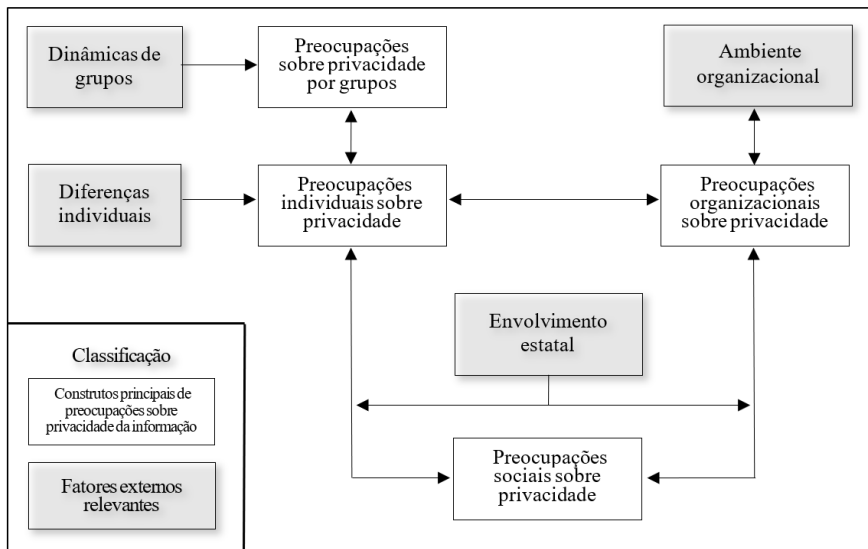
Dinâmicas de grupos

Preocupações sobre privacidade por grupos

Ambiente organizacional

Diferenças individuais

Preocupações individuais sobre privacidade

Preocupações organizacionais sobre privacidade

Envolvimento estatal

Classificação

Construtos principais de preocupações sobre privacidade da informação

Fatores externos relevantes

Preocupações sociais sobre privacidade